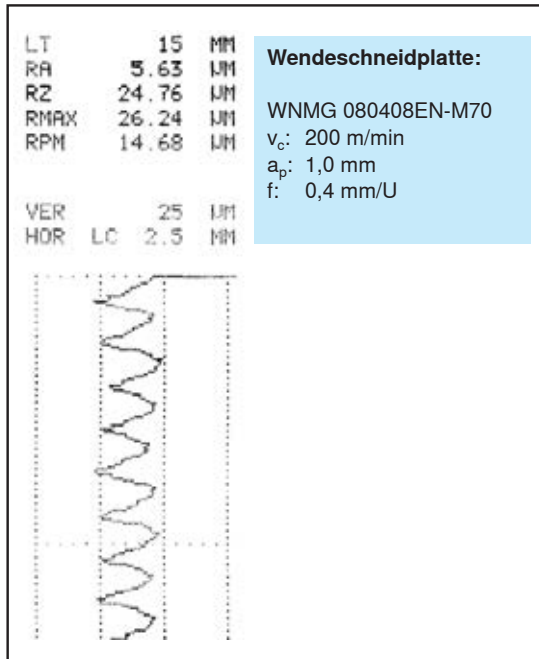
| LT | | 15 | MM |
|---|---|---|---|
| RA | | 5.63 | UM |
| RZ | | 24.76 | UM |
| RMAX | | 26.24 | UM |
| RPM | | 14.68 | UM |
| VER | | 25 | UM |
| HOR | LC | 2.5 | MM |

**Wendeschneidplatte:**

WNMG 080408EN-M70
$v_c$: 200 m/min
$a_p$: 1,0 mm
f: 0,4 mm/U